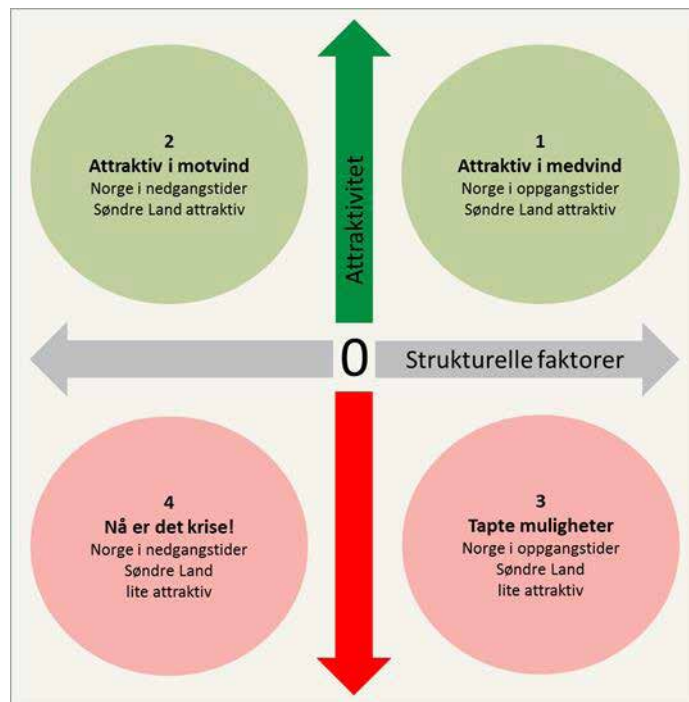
2
Attraktiv i motvind
Norge i nedgangstider
Søndre Land attraktiv

Attraktivitet

1
Attraktiv i medvind
Norge i oppgangstider
Søndre Land attraktiv

0

Strukturelle faktorer

4
Nå er det krise!
Norge i nedgangstider
Søndre Land
lite attraktiv

3
Tapte muligheter
Norge i oppgangstider
Søndre Land
lite attraktiv